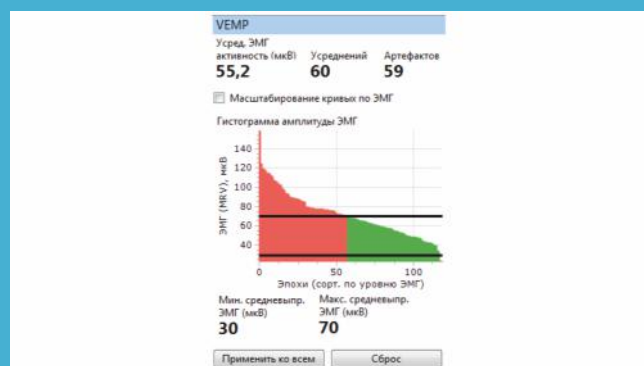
VEMP

Усред. ЭМГ активность (мкВ)
55,2

Усреднений
60

Артефактов
59

Масштабирование кривых по ЭМГ

Гистограмма амплитуды ЭМГ

ЭМГ (MRV), мкВ

140
120
100
80
60
40

0
50
100

Эпохи (сорт. по уровню ЭМГ)

Мин. средневыпр. ЭМГ (мкВ)
30

Макс. средневыпр. ЭМГ (мкВ)
70

Применить ко всем

Сброс